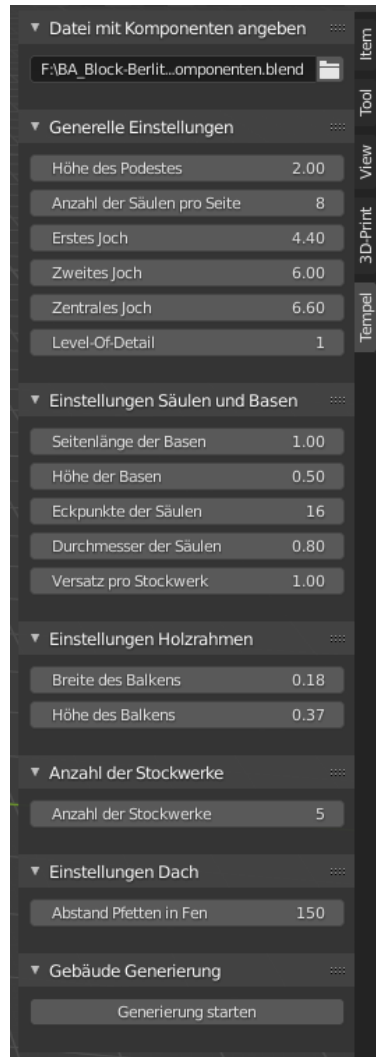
▼ Datei mit Komponenten angeben

F:\BA_Block-Berlit...omponenten.blend

▼ Generelle Einstellungen

| | |
|---|---|
| Höhe des Podestes | 2.00 |
| Anzahl der Säulen pro Seite | 8 |
| Erstes Joch | 4.40 |
| Zweites Joch | 6.00 |
| Zentrales Joch | 6.60 |
| Level-Of-Detail | 1 |

▼ Einstellungen Säulen und Basen

| | |
|---|---|
| Seitenlänge der Basen | 1.00 |
| Höhe der Basen | 0.50 |
| Eckpunkte der Säulen | 16 |
| Durchmesser der Säulen | 0.80 |
| Versatz pro Stockwerk | 1.00 |

▼ Einstellungen Holzrahmen

| | |
|---|---|
| Breite des Balkens | 0.18 |
| Höhe des Balkens | 0.37 |

▼ Anzahl der Stockwerke

| | |
|---|---|
| Anzahl der Stockwerke | 5 |

▼ Einstellungen Dach

| | |
|---|---|
| Abstand Pfetten in Fen | 150 |

▼ Gebäude Generierung

Generierung starten

Item
Tool
View
3D-Print
Tempel